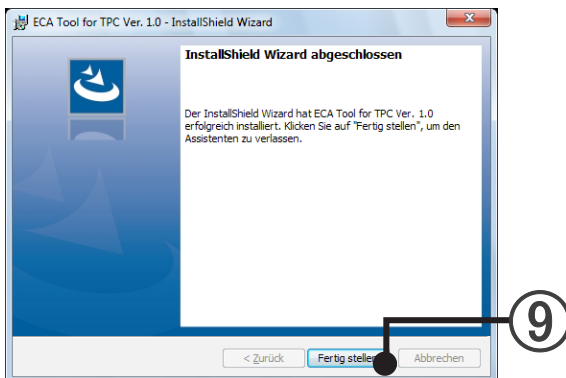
ECA Tool for TPC Ver. 1.0 - InstallShield Wizard

InstallShield Wizard abgeschlossen

Der InstallShield Wizard hat ECA Tool for TPC Ver. 1.0 erfolgreich installiert. Klicken Sie auf "Fertig stellen", um den Assistenten zu verlassen.

< Zurück
Fertig stellen
Abbrechen

9